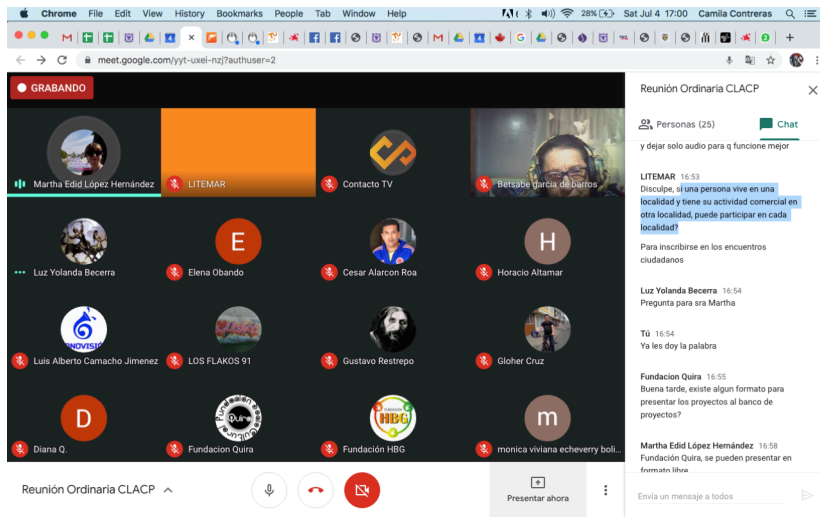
Chrome File Edit View History Bookmarks People Tab Window Help

28% Sat Jul 4 17:00 Camila Contreras

meet.google.com/yyt-uxei-nzj?authuser=2

GRABANDO

Martha Edid López Hernández
LITEMAR
Contacto TV
Betsabe garcia de barros
Luz Yolanda Becerra
E
Elena Obando
Cesar Alarcon Roa
H
Horacio Altamar
Luis Alberto Camacho Jimenez
LOS FLAKOS 91
Gustavo Restrepo
Gloher Cruz
D
Diana Q.
Fundacion Quira
Fundación HBG
m
monica viviana echeverry boli...

Reunión Ordinaria CLACP

Presentar ahora

Reunión Ordinaria CLACP

Personas (25)
Chat

y dejar solo audio para q funcione mejor

LITEMAR 16:53
Disculpe, si una persona vive en una localidad y tiene su actividad comercial en otra localidad, puede participar en cada localidad?

Para inscribirse en los encuentros ciudadanos

Luz Yolanda Becerra 16:54
Pregunta para sra Martha

Tú 16:54
Ya les doy la palabra

Fundacion Quira 16:55
Buena tarde, existe algun formato para presentar los proyectos al banco de proyectos?

Martha Edid López Hernández 16:58
Fundación Quira, se pueden presentar en formato libre

Envía un mensaje a todos